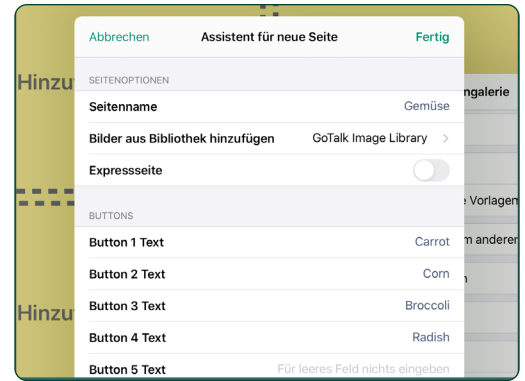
Hinzu

Hinzu

ngalerie

e Vorlagen

m anderer

n

Abbrechen Assistent für neue Seite Fertig

SEITENOPTIONEN

Seitenname Gemüse

Bilder aus Bibliothek hinzufügen GoTalk Image Library >

Expressseite

BUTTONS

Button 1 Text Carrot

Button 2 Text Corn

Button 3 Text Broccoli

Button 4 Text Radish

Button 5 Text Für leeres Feld nichts eingeben